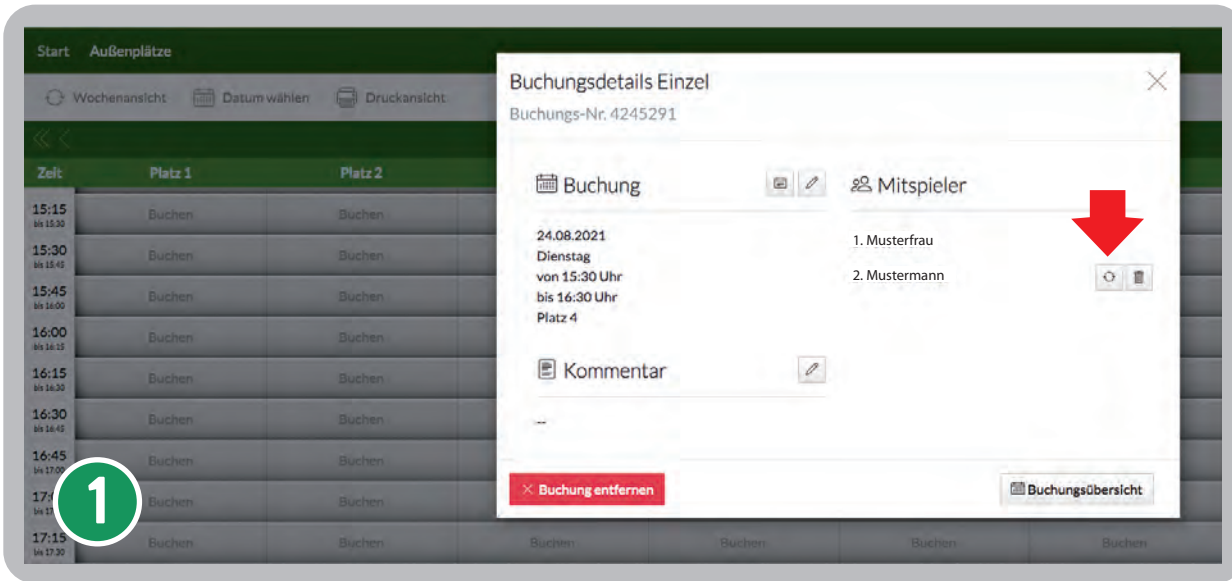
Start Außenplätze

Wochenansicht Datum wählen Druckansicht

| Zeit | Platz 1 | Platz 2 |
|---|---|---|
| 15:15 bis 15:30 | Buchen | Buchen |
| 15:30 bis 15:45 | Buchen | Buchen |
| 15:45 bis 16:00 | Buchen | Buchen |
| 16:00 bis 16:15 | Buchen | Buchen |
| 16:15 bis 16:30 | Buchen | Buchen |
| 16:30 bis 16:45 | Buchen | Buchen |
| 16:45 bis 17:00 | Buchen | Buchen |
| 17:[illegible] | Buchen | Buchen |
| 17:15 bis 17:30 | Buchen | Buchen |

Buchen Buchen Buchen Buchen

Buchungsdetails Einzel

Buchungs-Nr. 4245291

Buchung

24.08.2021
Dienstag
von 15:30 Uhr
bis 16:30 Uhr
Platz 4

Mitspieler

1. Musterfrau
2. Mustermann

Kommentar

--

Buchung entfernen

Buchungsübersicht

1